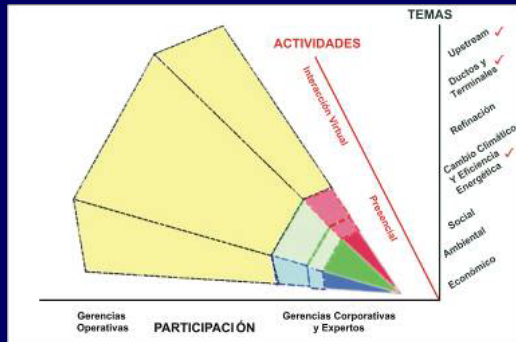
TEMAS

ACTIVIDADES

Interacción Virtual

Presencial

Upstream ✓

Ductos y Terminales ✓

Refinación

Cambio Climático Y Eficiencia Energética ✓

Social

Ambiental

Económico

Gerencias Operativas

PARTICIPACIÓN

Gerencias Corporativas y Expertos